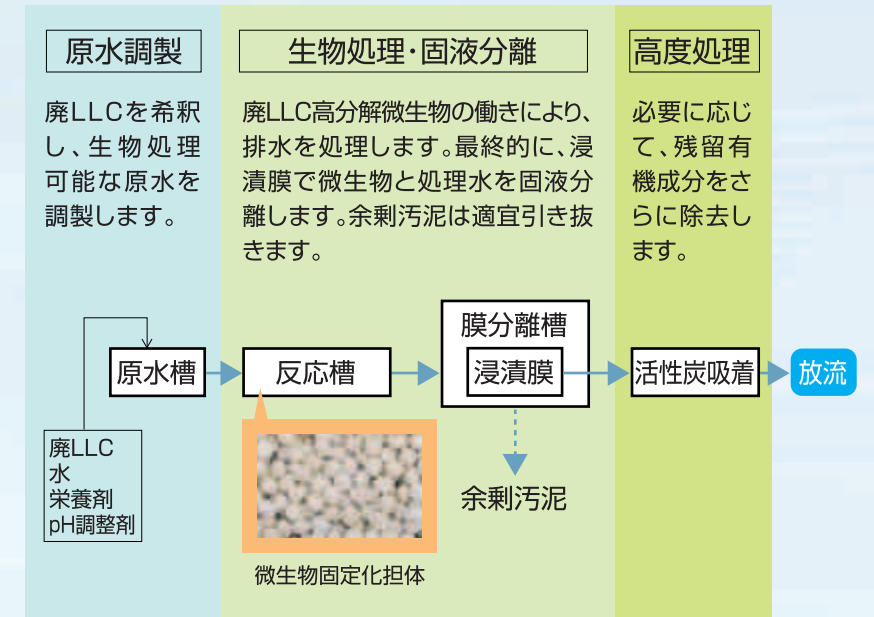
原水調製

廃LLCを希釈し、生物処理可能な原水を調製します。

生物処理・固液分離

廃LLC高分解微生物の働きにより、排水を処理します。最終的に、浸漬膜で微生物と処理水を固液分離します。余剰汚泥は適宜引き抜きます。

高度処理

必要に応じて、残留有機成分をさらに除去します。

原水槽

廃LLC
水
栄養剤
pH調整剤

反応槽

微生物固定化担体

膜分離槽

浸漬膜

余剰汚泥

活性炭吸着

放流